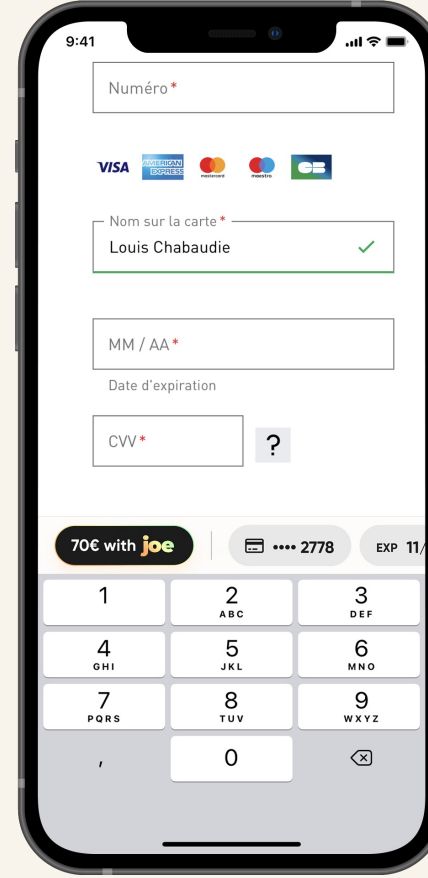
9:41

Numéro*

VISA AMERICAN EXPRESS mastercard maestro CB

Nom sur la carte*
Louis Chabaudie

MM / AA*
Date d'expiration

CVV*
?

70€ with joe
•••• 2778
EXP 11/

1
2 ABC
3 DEF
4 GHI
5 JKL
6 MNO
7 PQRS
8 TUV
9 WXYZ
,
0